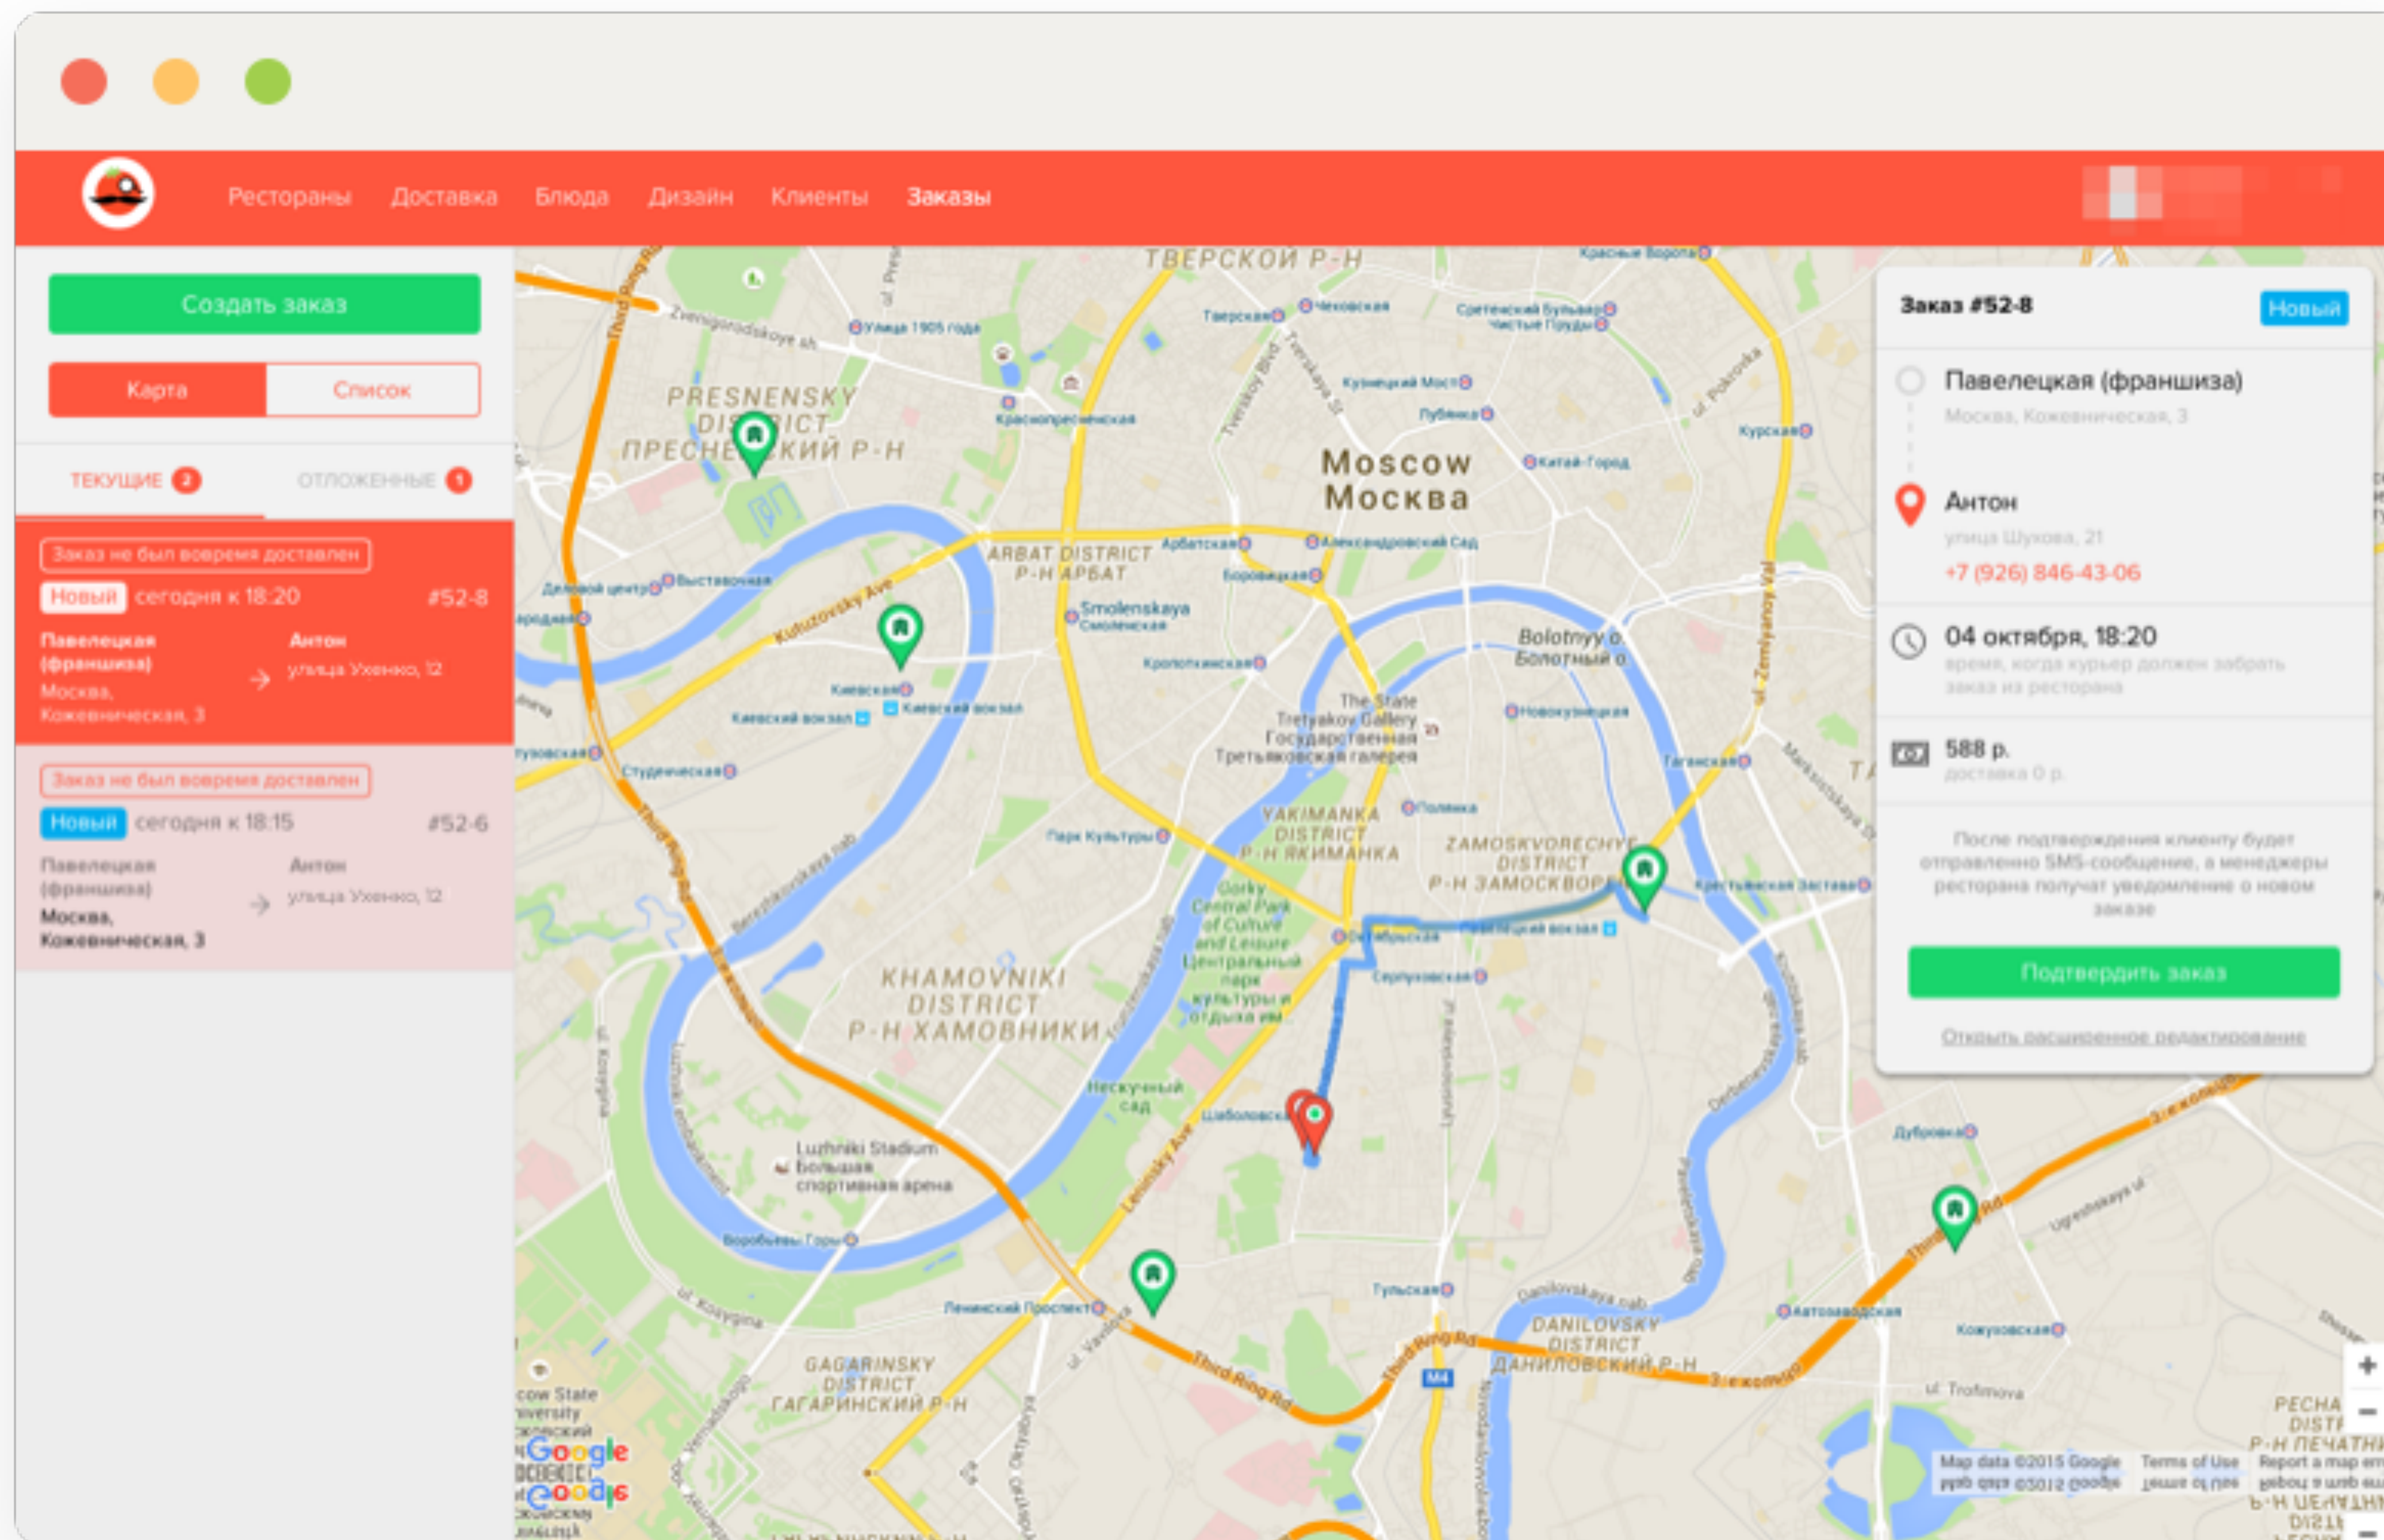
Рестораны Доставка Блюда Дизайн Клиенты Заказы

Создать заказ

Карта Список

ТЕКУЩИЕ 2 ОТЛОЖЕННЫЕ 1

Заказ не был вовремя доставлен
Новый сегодня к 18:20 #52-8
Павелецкая (франшиза) Москва, Кожевническая, 3
Антон улица Ухенко, 12

Заказ не был вовремя доставлен
Новый сегодня к 18:15 #52-6
Павелецкая (франшиза) Москва, Кожевническая, 3
Антон улица Ухенко, 12

Заказ #52-8 Новый

Павелецкая (франшиза)
Москва, Кожевническая, 3

Антон
улица Шухова, 21
+7 (926) 846-43-06

04 октября, 18:20
время, когда курьер должен забрать заказ из ресторана

588 р.
доставка 0 р.

После подтверждения клиенту будет отправленно SMS-сообщение, а менеджеры ресторана получат уведомление о новом заказе

Подтвердить заказ

Открыть расширенное редактирование

Moscow
Москва
ТВЕРСКОЙ Р-Н
PRESNENSKY DISTRICT
ПРЕСНЕНСКИЙ Р-Н
ARBAT DISTRICT
Р-Н АРБАТ
Smolenskaya
YAKIMANKA DISTRICT
Р-Н ЯКИМАНКА
ZAMOSKVORECHYE DISTRICT
Р-Н ЗАМОСКВОРЕЧЬЕ
KHAMOVNIKI DISTRICT
Р-Н ХАМОВНИКИ
GAGARINSKY DISTRICT
ГАГАРИНСКИЙ Р-Н
DANILOVSKY DISTRICT
ДАНИЛОВСКИЙ Р-Н
Bolotnyy o.
Болотный о.
The State Tretyakov Gallery
Государственная Третьяковская галерея
Gorky Central Park of Culture and Leisure
Luzhniki Stadium
Большая спортивная арена
Нескучный сад
Kutuzovsky Ave
Third Ring Rd
Leninsky Ave
M4
Map data ©2015 Google Terms of Use Report a map error
Google